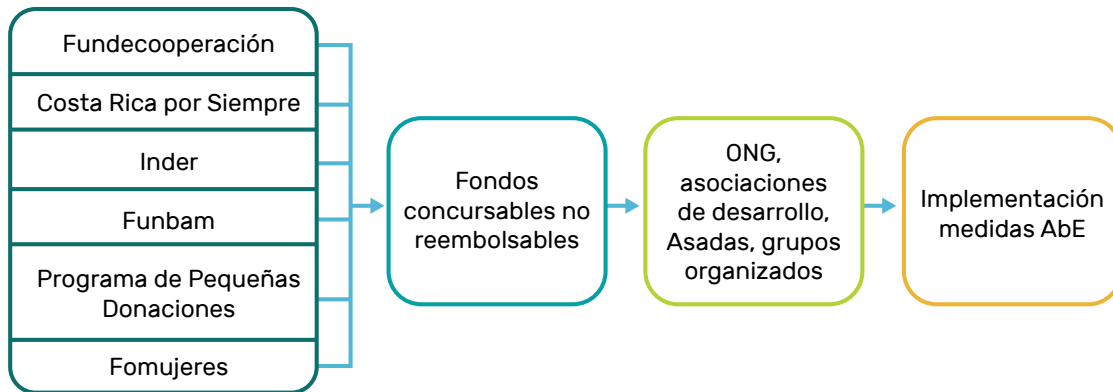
Fundecooperación

Costa Rica por Siempre

Inder

Funbam

Programa de Pequeñas Donaciones

Fomujeres

Fondos concursables no reembolsables

ONG, asociaciones de desarrollo, Asadas, grupos organizados

Implementación medidas AbE